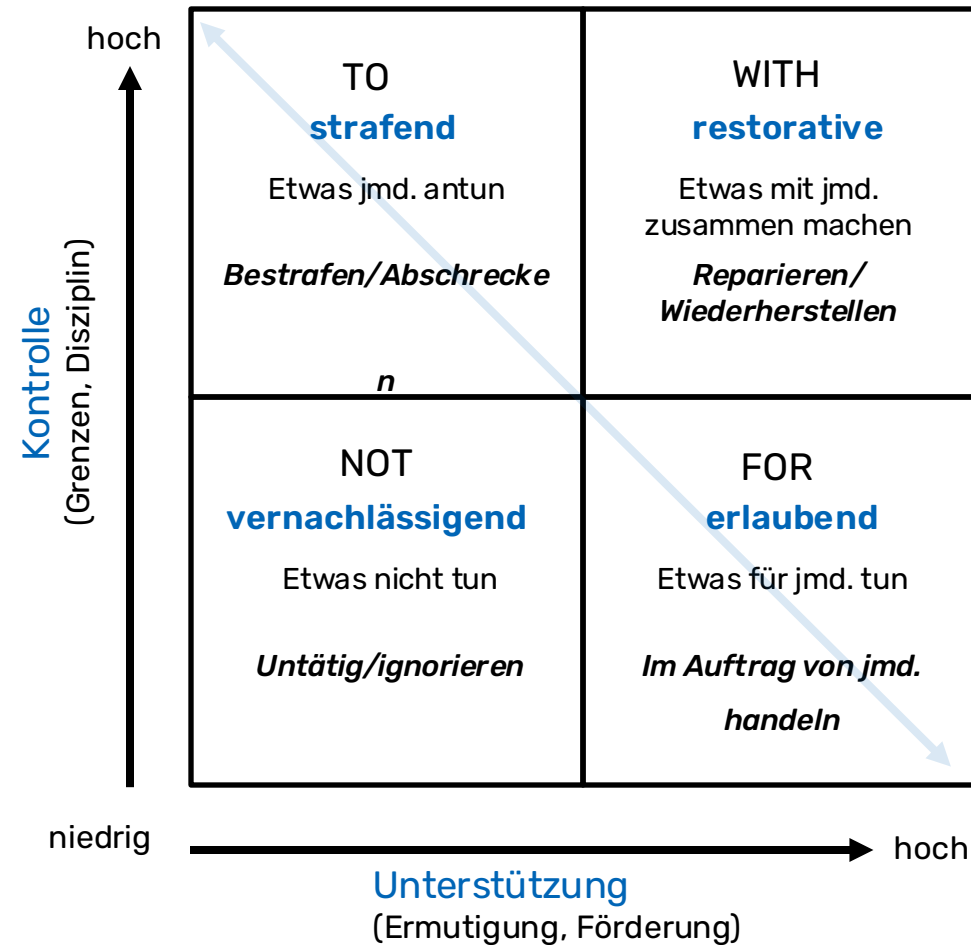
hoch

Kontrolle
(Grenzen, Disziplin)

TO
strafend
Etwas jmd. antun
Bestrafen/Abschrecke
n

WITH
restorative
Etwas mit jmd. zusammen machen
Reparieren/ Wiederherstellen

NOT
vernachlässigend
Etwas nicht tun
Untätig/ignorieren

FOR
erlaubend
Etwas für jmd. tun
Im Auftrag von jmd.
handeln

niedrig

hoch

Unterstützung
(Ermutigung, Förderung)